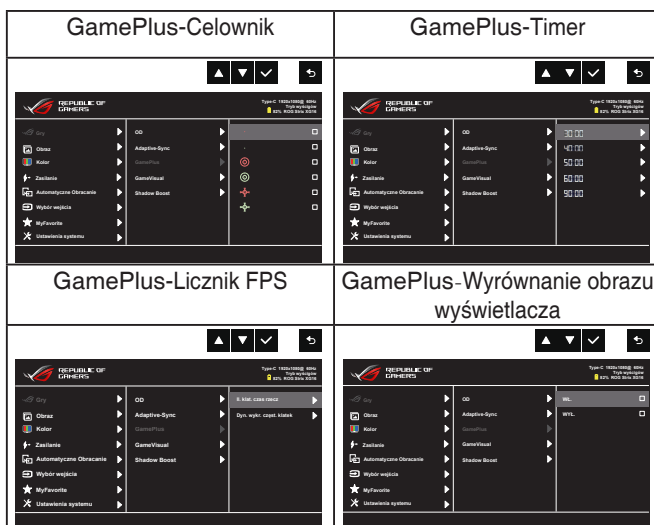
| GamePlus-Celownik | GamePlus-Timer |
|---|---|
| REPUBLIC OF GAMERS<br>Type-C 1920x1080@ 60Hz<br>Tryb wyścigów<br>62% ROG Strix XG16<br>Gry<br>Obraz<br>Kolor<br>Zasilanie<br>Automatyczne Obracanie<br>Wybór wejścia<br>MyFavorite<br>Ustawienia systemu<br>OD<br>Adaptive-Sync<br>GamePlus<br>GameVisual<br>Shadow Boost | REPUBLIC OF GAMERS<br>Type-C 1920x1080@ 60Hz<br>Tryb wyścigów<br>62% ROG Strix XG16<br>Gry<br>Obraz<br>Kolor<br>Zasilanie<br>Automatyczne Obracanie<br>Wybór wejścia<br>MyFavorite<br>Ustawienia systemu<br>OD<br>Adaptive-Sync<br>GamePlus<br>GameVisual<br>Shadow Boost<br>30:00<br>40:00<br>50:00<br>60:00<br>90:00 |
| GamePlus-Licznik FPS | GamePlus-Wyrównanie obrazu wyświetlacza |
| REPUBLIC OF GAMERS<br>Type-C 1920x1080@ 60Hz<br>Tryb wyścigów<br>62% ROG Strix XG16<br>Gry<br>Obraz<br>Kolor<br>Zasilanie<br>Automatyczne Obracanie<br>Wybór wejścia<br>MyFavorite<br>Ustawienia systemu<br>OD<br>Adaptive-Sync<br>GamePlus<br>GameVisual<br>Shadow Boost<br>Il. klat. czas rzecz<br>Dyn. wykr. częst. klatek | REPUBLIC OF GAMERS<br>Type-C 1920x1080@ 60Hz<br>Tryb wyścigów<br>62% ROG Strix XG16<br>Gry<br>Obraz<br>Kolor<br>Zasilanie<br>Automatyczne Obracanie<br>Wybór wejścia<br>MyFavorite<br>Ustawienia systemu<br>OD<br>Adaptive-Sync<br>GamePlus<br>GameVisual<br>Shadow Boost<br>WŁ.<br>WYŁ. |